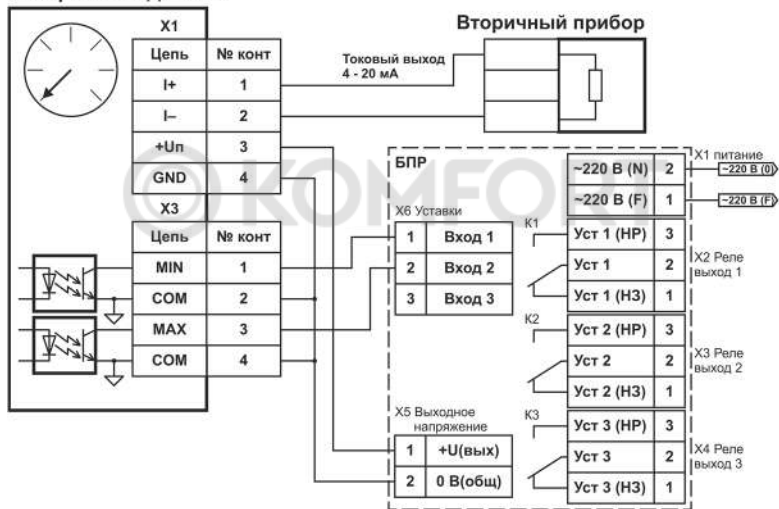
Вторичный прибор

X1

| Цепь | № конт |
|---|---|
| I+ | 1 |
| I– | 2 |
| +Uп | 3 |
| GND | 4 |

Токовый выход 4 - 20 мА

X3

| Цепь | № конт |
|---|---|
| MIN | 1 |
| COM | 2 |
| MAX | 3 |
| COM | 4 |

БПР

X6 Уставки

| 1 | Вход 1 |
|---|---|
| 2 | Вход 2 |
| 3 | Вход 3 |

X1 питание

| ~220 В (N) | 2 |
|---|---|
| ~220 В (F) | 1 |

~220 В (0)
~220 В (F)

K1

| Уст 1 (НР) | 3 |
|---|---|
| Уст 1 | 2 |
| Уст 1 (НЗ) | 1 |

X2 Реле выход 1

K2

| Уст 2 (НР) | 3 |
|---|---|
| Уст 2 | 2 |
| Уст 2 (НЗ) | 1 |

X3 Реле выход 2

K3

| Уст 3 (НР) | 3 |
|---|---|
| Уст 3 | 2 |
| Уст 3 (НЗ) | 1 |

X4 Реле выход 3

X5 Выходное напряжение

| 1 | +U(вых) |
|---|---|
| 2 | 0 В(общ) |

KOMFORT